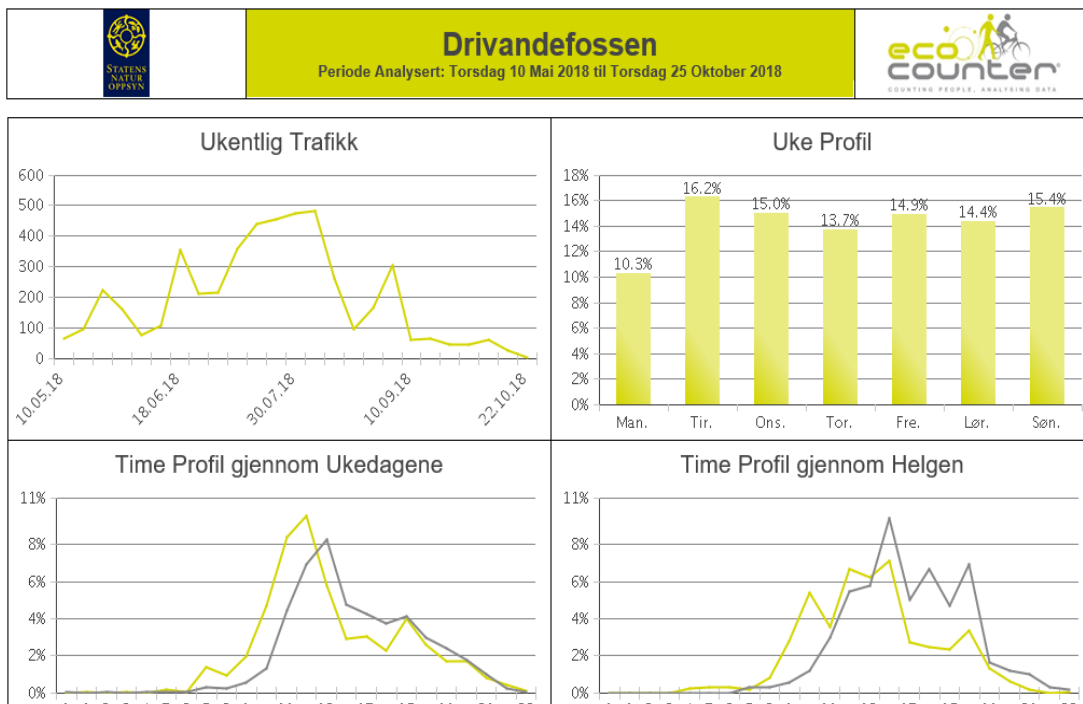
STATENS NATUR OPPSYN

Drivandefossen
Periode Analysert: Torsdag 10 Mai 2018 til Torsdag 25 Oktober 2018

eco counter
COUNTING PEOPLE, ANALYSING DATA

Ukentlig Trafikk

600
500
400
300
200
100
0

10.05.18
18.06.18
30.07.18
10.09.18
22.10.18

Uke Profil

18%
16%
14%
12%
10%
8%
6%
4%
2%
0%

10.3%
16.2%
15.0%
13.7%
14.9%
14.4%
15.4%

Man.
Tir.
Ons.
Tor.
Fre.
Lør.
Søn.

Time Profil gjennom Ukedagene

11%
8%
6%
4%
2%
0%

Time Profil gjennom Helgen

11%
8%
6%
4%
2%
0%